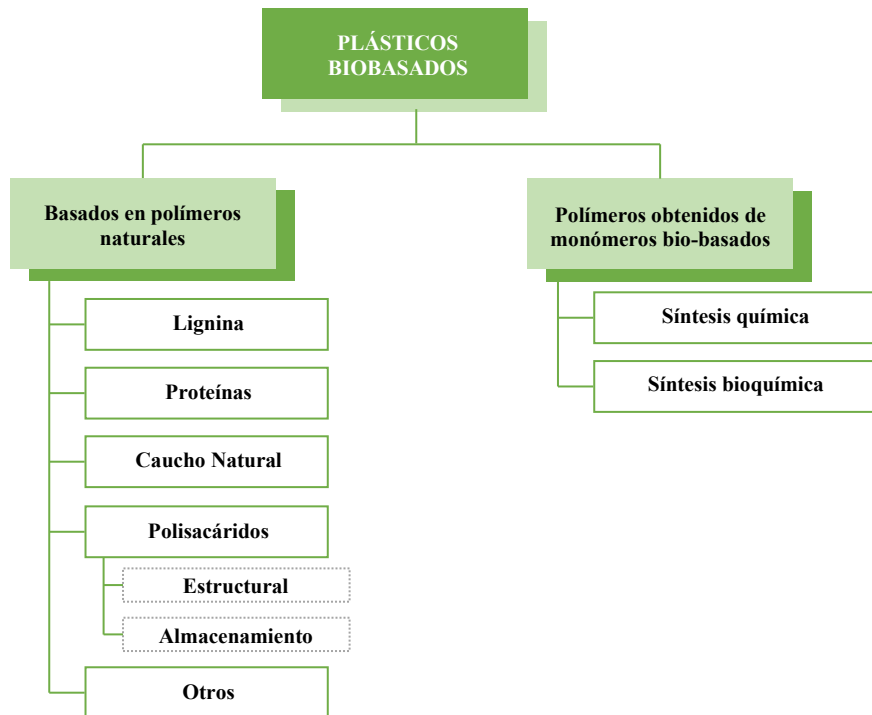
PLÁSTICOS BIOBASADOS

Basados en polímeros naturales

Lignina

Proteínas

Caucho Natural

Polisacáridos

Estructural

Almacenamiento

Otros

Polímeros obtenidos de monómeros bio-basados

Síntesis química

Síntesis bioquímica